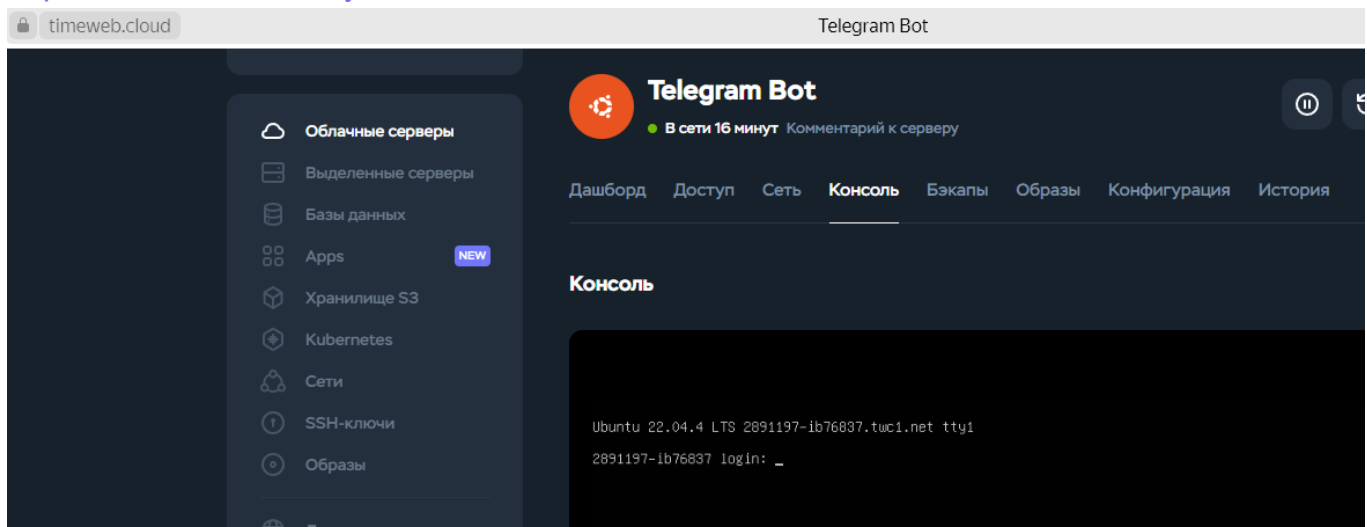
timeweb.cloud
Telegram Bot

Облачные серверы
Выделенные серверы
Базы данных
Apps NEW
Хранилище S3
Kubernetes
Сети
SSH-ключи
Образы

Telegram Bot
В сети 16 минут Комментарий к серверу

Дашборд Доступ Сеть Консоль Бэкапы Образы Конфигурация История

Консоль

Ubuntu 22.04.4 LTS 2891197-ib76837.twc1.net tty1
2891197-ib76837 login: _